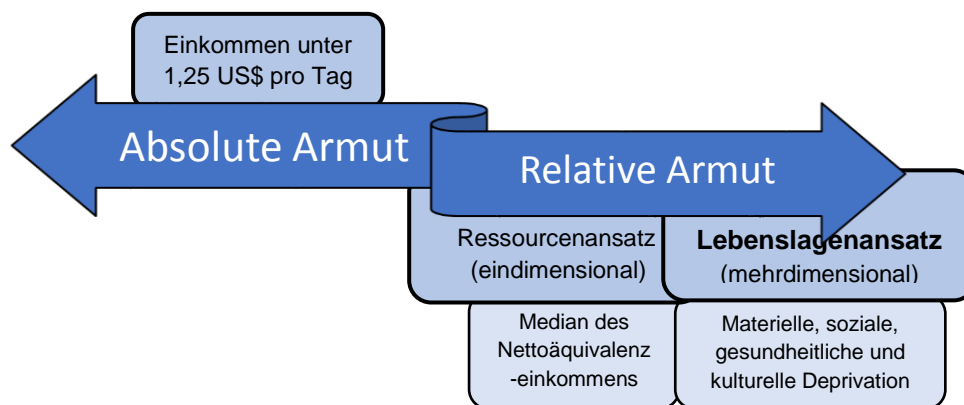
Einkommen unter 1,25 US$ pro Tag

Absolute Armut

Relative Armut

Ressourcenansatz (eindimensional)

**Lebenslagenansatz** (mehrdimensional)

Median des Nettoäquivalenz -einkommens

Materielle, soziale, gesundheitliche und kulturelle Deprivation